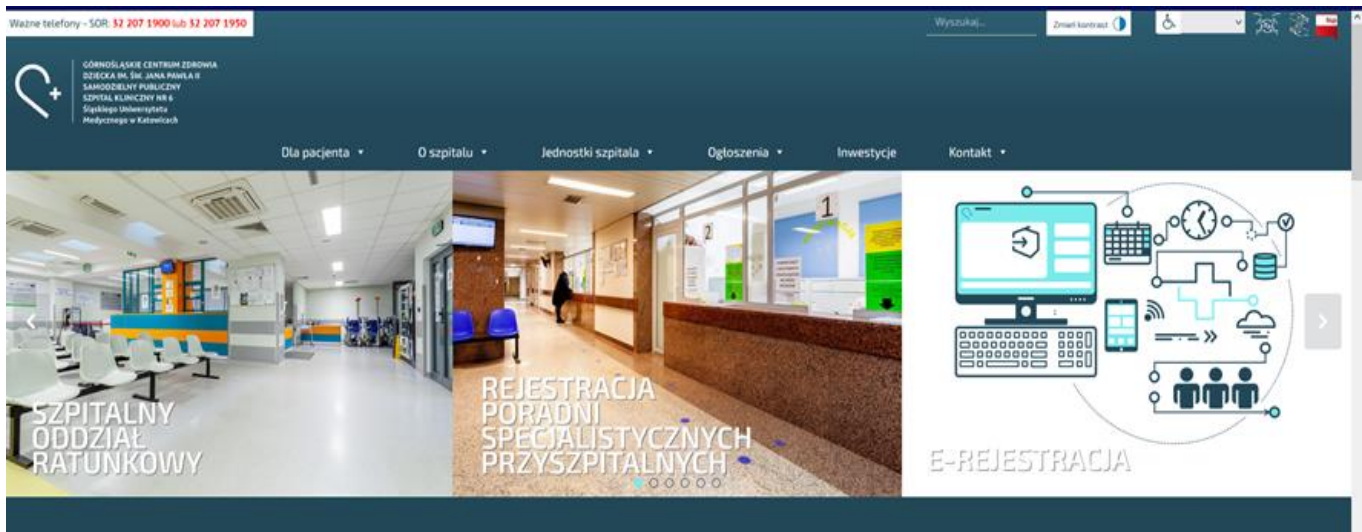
Ważne telefony - SOR: 32 207 1900 lub 32 207 1950

Wyszukaj...

Zmień kontrast

GÓRNOŚLĄSKIE CENTRUM ZDROWIA DZIECKA IM. ŚW. JANA PAWŁA II SAMODZIELNY PUBLICZNY SZPITAL KLINICZNY NR 6 Śląskiego Uniwersytetu Medycznego w Katowicach

Dla pacjenta • O szpitalu • Jednostki szpitala • Ogłoszenia • Inwestycje Kontakt •

SZPITALNY ODDZIAŁ RATUNKOWY

REJESTRACJA PORADNI SPECJALISTYCZNYCH PRZYSZPITALNYCH

E-REJESTRACJA